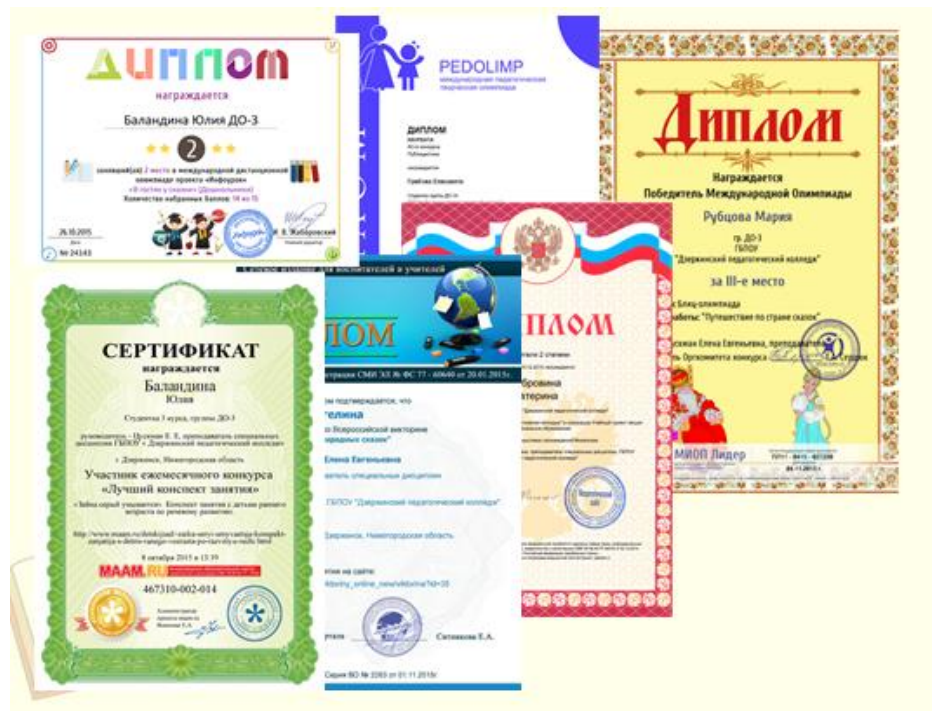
ДИПЛОМ
награждается
Баландина Юлия ДО-З
2
занявший(ая) 2 место в международной дистанционной олимпиаде проекта «Инфоурок»
«В гостях у сказки» (Дошкольники)
Количество набранных баллов: 14 из 15
26.10.2015
№ 24143
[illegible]

PEDOLIMP
международная педагогическая творческая олимпиада
ДИПЛОМ
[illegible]

Диплом
Награждается
Победитель Международной Олимпиады
Рубцова Мария
гр. ДО-3
ГБПОУ
"Дзержинский педагогический колледж"
за III-е место
Блиц-олимпиада
работы: "Путешествие по стране сказок"
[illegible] Елена Евгеньевна, преподаватель
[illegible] Оргкомитета конкурса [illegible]
МИОП Лидер

СЕРТИФИКАТ
награждается
Баландина
Юлия
Студентка 3 курса, группы ДО-3
руководитель - Цыганова Е. Е., преподаватель специальных дисциплин ГБПОУ « Дзержинский педагогический колледж»
г. Дзержинск, Нижегородская область
Участник ежемесячного конкурса
«Лучший конспект занятия»
«Зайка серый умывается». Конспект занятия с детьми раннего возраста по речевому развитию.
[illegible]
8 октября 2015 в 13:39
MAAM.RU
467310-002-014

ДИПЛОМ
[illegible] регистрации СМИ ЭЛ № ФС 77 - 60640 от 20.01.2015г.
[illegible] подтверждается, что
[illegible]елина
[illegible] Всероссийской викторине
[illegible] сказок"
Елена Евгеньевна
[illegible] специальных дисциплин
ГБПОУ "Дзержинский педагогический колледж"
Дзержинск, Нижегородская область
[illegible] на сайте:
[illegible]
Сиганова Е.А.
Серия ВО № 2265 от 01.11.2015г.

ДИПЛОМ
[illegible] 2 степени
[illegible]бровина
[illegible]терина
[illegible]